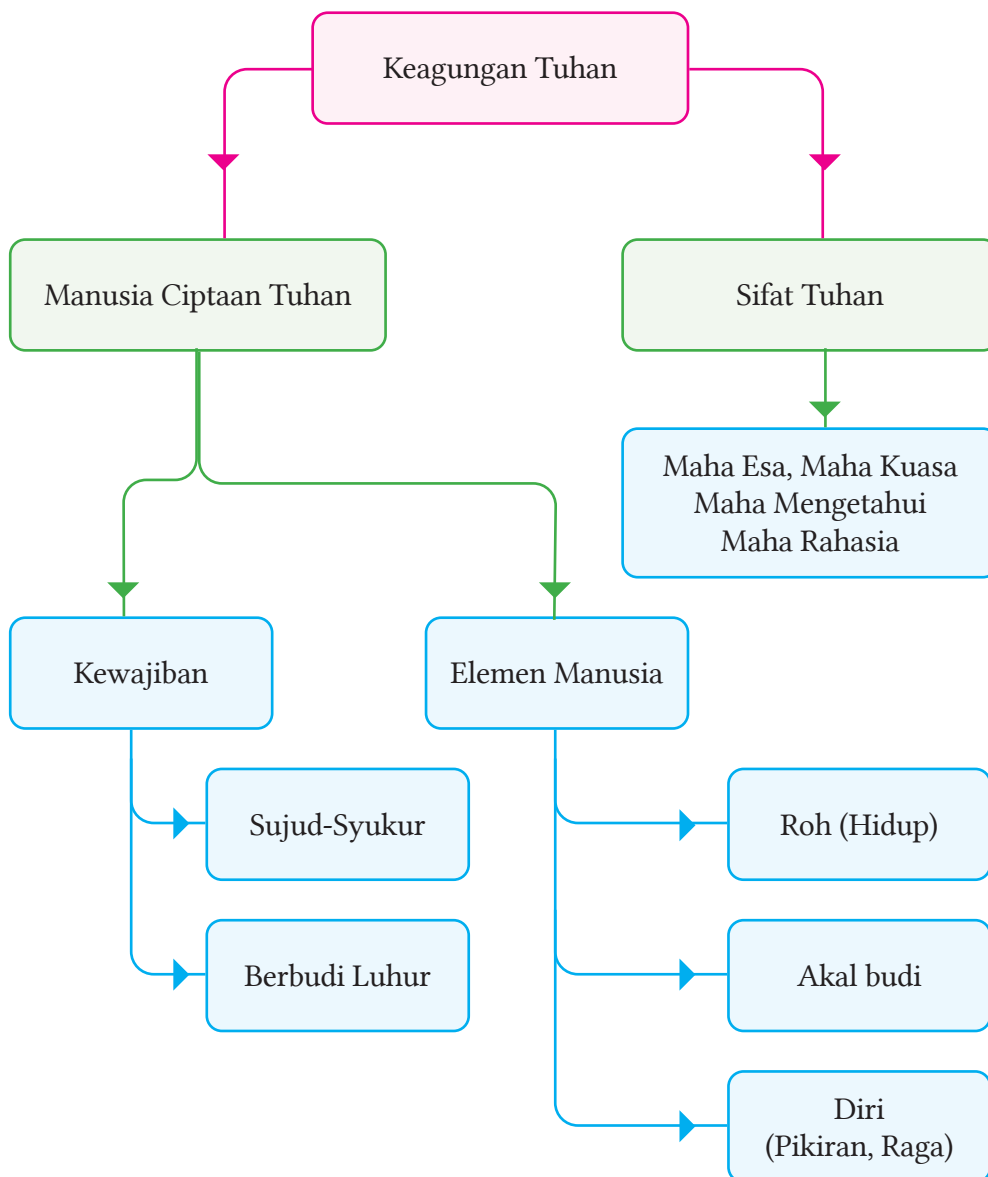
Keagungan Tuhan

Manusia Ciptaan Tuhan

Sifat Tuhan

Maha Esa, Maha Kuasa
Maha Mengetahui
Maha Rahasia

Kewajiban

Elemen Manusia

Sujud-Syukur

Berbudi Luhur

Roh (Hidup)

Akal budi

Diri
(Pikiran, Raga)